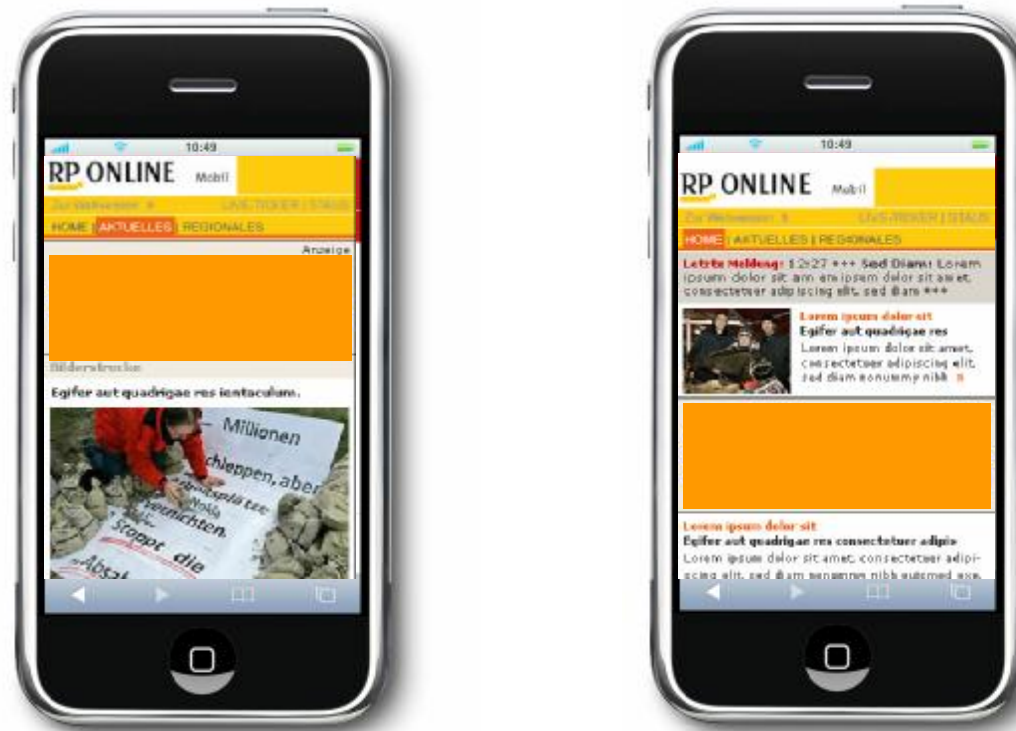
10:49

RP ONLINE Mobil

Zur Webversion » LIVE-TICKER | STAUS

HOME | AKTUELLES | REGIONALES

Anzeige

Bilderstrecke

Egifer aut quadrigae res iantaculum.

Millionen

schieppen, aber

vernichten

Stoppt die

Abst

10:49

RP ONLINE Mobil

Zur Webversion » LIVE-TICKER | STAUS

HOME | AKTUELLES | REGIONALES

Letzte Meldung: 12:27 +++ Sed Diam: Lorem ipsum dolor sit am en ipsum dolor sit amet, consectetuer adipiscing elit, sed diam +++

Lorem ipsum dolor sit

Egifer aut quadrigae res

Lorem ipsum dolor sit amet, consectetuer adipiscing elit, sed diam nonummy nibh »

Lorem ipsum dolor sit

Egifer aut quadrigae res consectetuer adipis

Lorem ipsum dolor sit amet, consectetuer adipiscing elit, sed diam nonummy nibh euismod eux.